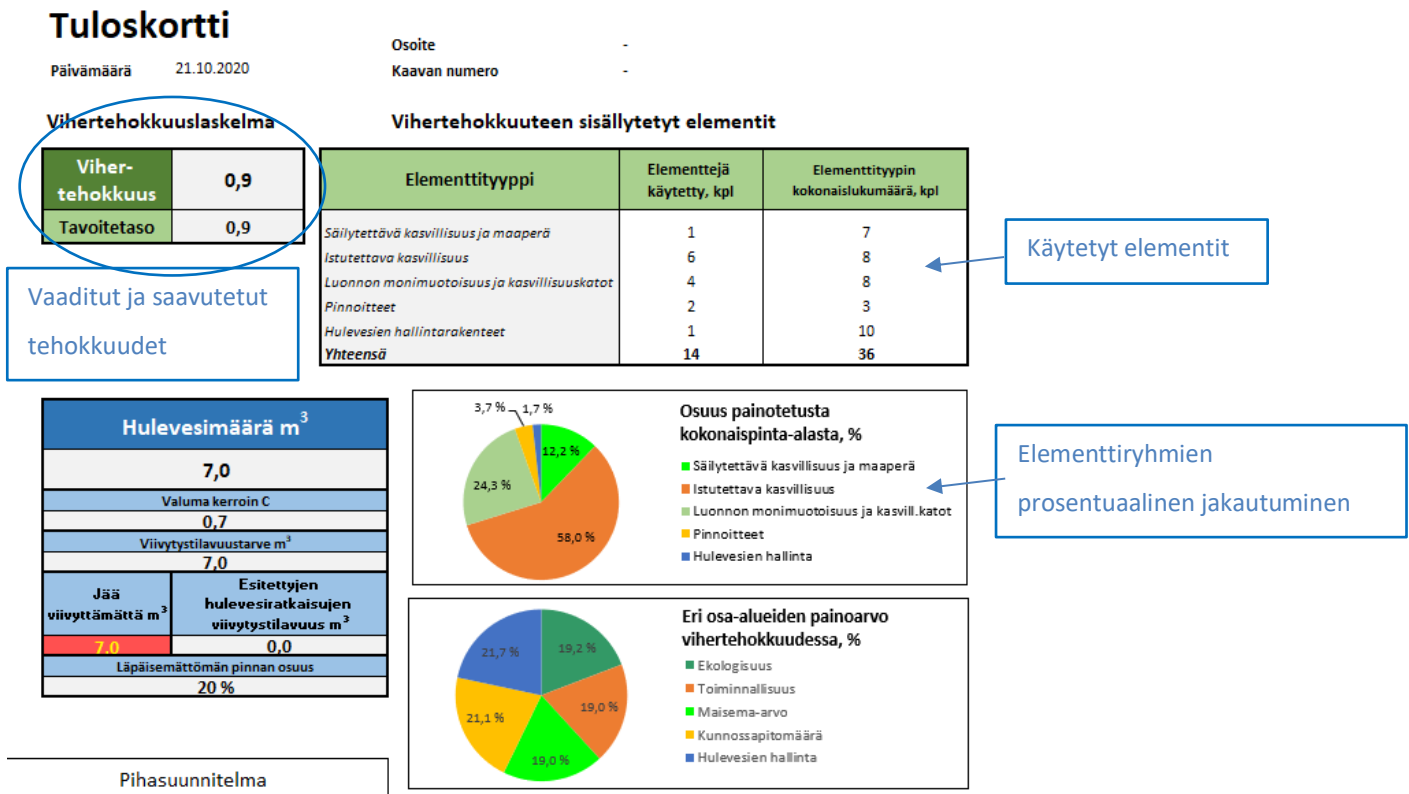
Tuloskortti

Päivämäärä 21.10.2020

Osoite -
Kaavan numero -

Vihertehokkuuslaskelma

| Vihertehokkuus | 0,9 |
|---|---|
| Tavoitetaso | 0,9 |

Vaaditut ja saavutetut tehokkuudet

Vihertehokkuuteen sisällytetyt elementit

| Elementtityyppi | Elementtejä käytetty, kpl | Elementtityypin kokonaislukumäärä, kpl |
|---|---|---|
| Säilytettävä kasvillisuus ja maaperä | 1 | 7 |
| Istutettava kasvillisuus | 6 | 8 |
| Luonnon monimuotoisuus ja kasvillisuuskatot | 4 | 8 |
| Pinnoitteet | 2 | 3 |
| Hulevesien hallintarakenteet | 1 | 10 |
| Yhteensä | 14 | 36 |

Käytetyt elementit

Hulevesimäärä $m^3$
7,0
Valuma kerroin C
0,7
Viivytystilavuustarve $m^3$
7,0

| Jää viivyttämättä $m^3$ | Esitettyjen hulevesiratkaisujen viivytystilavuus $m^3$ |
|---|---|
| 7,0 | 0,0 |

Läpäisemättömän pinnan osuus
20 %

3,7 % 1,7 % 12,2 % 24,3 % 58,0 %

Osuus painotetusta kokonaispinta-alasta, %
Säilytettävä kasvillisuus ja maaperä
Istutettava kasvillisuus
Luonnon monimuotoisuus ja kasvill.katot
Pinnoitteet
Hulevesien hallinta

Elementtiryhmien prosentuaalinen jakautuminen

21,7 % 19,2 % 19,0 % 19,0 % 21,1 %

Eri osa-alueiden painoarvo vihertehokkuudessa, %
Ekologisuus
Toiminnallisuus
Maisema-arvo
Kunnossapitomäärä
Hulevesien hallinta

Pihasuunnitelma